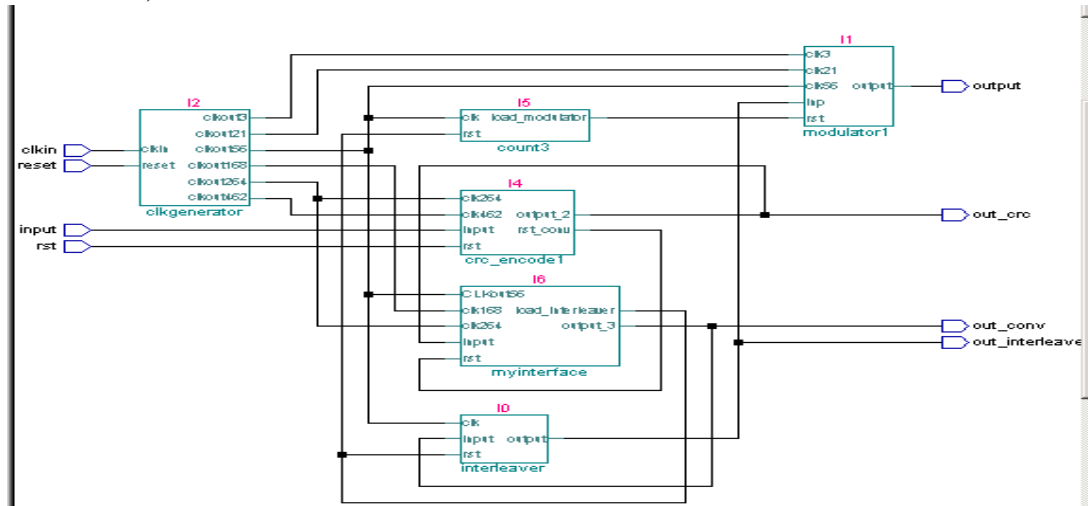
I1
clk3
clk21
clk56 output
inp
rst
modulator1
output

I2
clkin
reset
clkout3
clkout21
clkout56
clkout168
clkout264
clkout462
clkgenerator
clkin
reset

I5
clk load_modulator
rst
count3

I4
clk264
clk462 output_2
input rst_conv
rst
crc_encode1
out_crc
input
rst

I6
CLKout56
clk168 load_interleaver
clk264 output_3
input
rst
myinterface
out_conv
out_interleave

I0
clk
input output
rst
interleaver